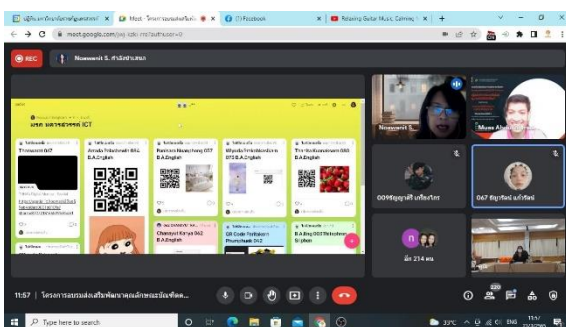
Meet - โครงการอบรมส่งเสริมพั
(7) Facebook
Relaxing Guitar Music, Calming
meet.google.com/

REC
Nuanwarit S. ศรีสุข

Thidawan 067
Amala Nuanchang 067 B.A.English
Ranman Nuanchang 067 B.A.English
BA English
Thiranutsuwan 064 B.A.English
Chanpen Kanya 062 B.A.English
QR Code Padlet
Photo 062
Stiphon

Nuanwarit S.
Muen Aksorn
009 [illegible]
067 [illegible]
n
อีก 214 คน

11:57 | โครงการอบรมส่งเสริมพัฒนาคุณลักษณะบัณฑิต...

Type here to search
33°C
ENG